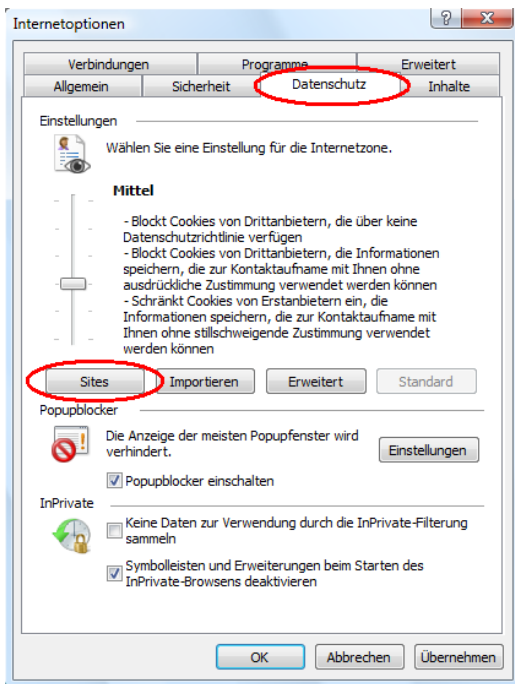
Internetoptionen

?

Verbindungen | Programme | Erweitert
Allgemein | Sicherheit | Datenschutz | Inhalte

Einstellungen

Wählen Sie eine Einstellung für die Internetzone.

Mittel

- Blockt Cookies von Drittanbietern, die über keine Datenschutzrichtlinie verfügen
- Blockt Cookies von Drittanbietern, die Informationen speichern, die zur Kontaktaufname mit Ihnen ohne ausdrückliche Zustimmung verwendet werden können
- Schränkt Cookies von Erstanbietern ein, die Informationen speichern, die zur Kontaktaufname mit Ihnen ohne stillschweigende Zustimmung verwendet werden können

Sites | Importieren | Erweitert | Standard

Popupblocker

Die Anzeige der meisten Popupfenster wird verhindert.

Einstellungen

Popupblocker einschalten

InPrivate

Keine Daten zur Verwendung durch die InPrivate-Filterung sammeln

Symbolleisten und Erweiterungen beim Starten des InPrivate-Browsens deaktivieren

OK | Abbrechen | Übernehmen